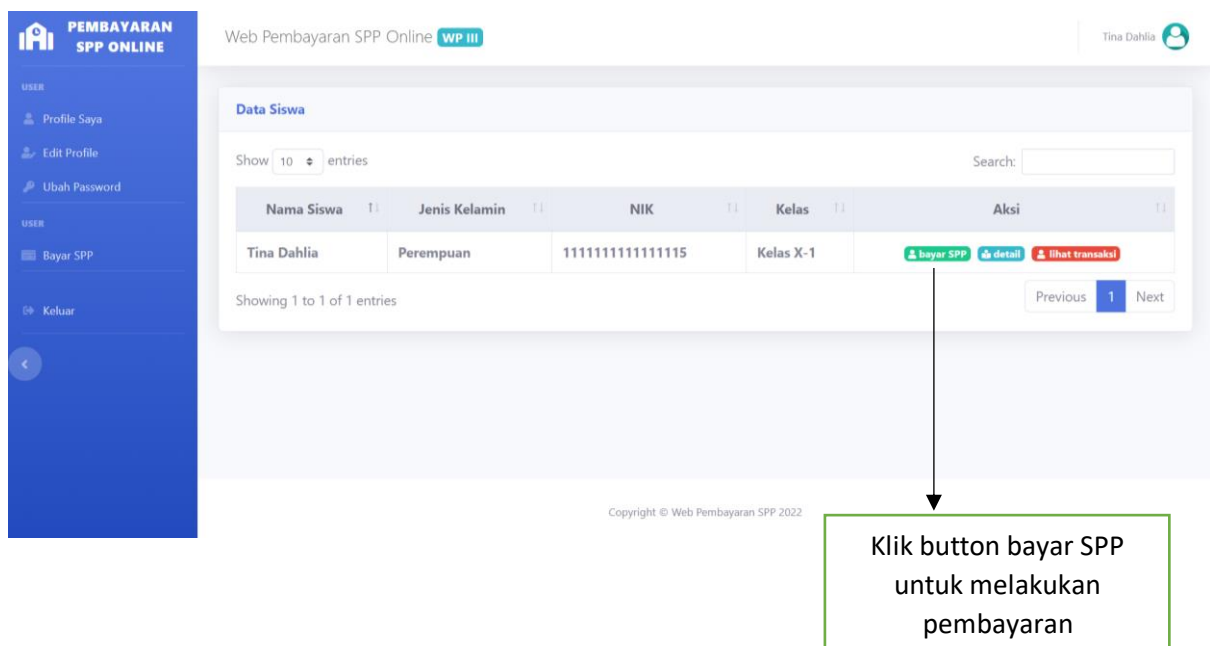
PEMBAYARAN SPP ONLINE

USER

Profile Saya

Edit Profile

Ubah Password

USER

Bayar SPP

Keluar

Web Pembayaran SPP Online WP III

Tina Dahlia

Data Siswa

Show 10 entries

Search:

| Nama Siswa | Jenis Kelamin | NIK | Kelas | Aksi |
|---|---|---|---|---|
| Tina Dahlia | Perempuan | 1111111111111115 | Kelas X-1 | bayar SPP detail lihat transaksi |

Showing 1 to 1 of 1 entries

Previous 1 Next

Copyright © Web Pembayaran SPP 2022

Klik button bayar SPP untuk melakukan pembayaran